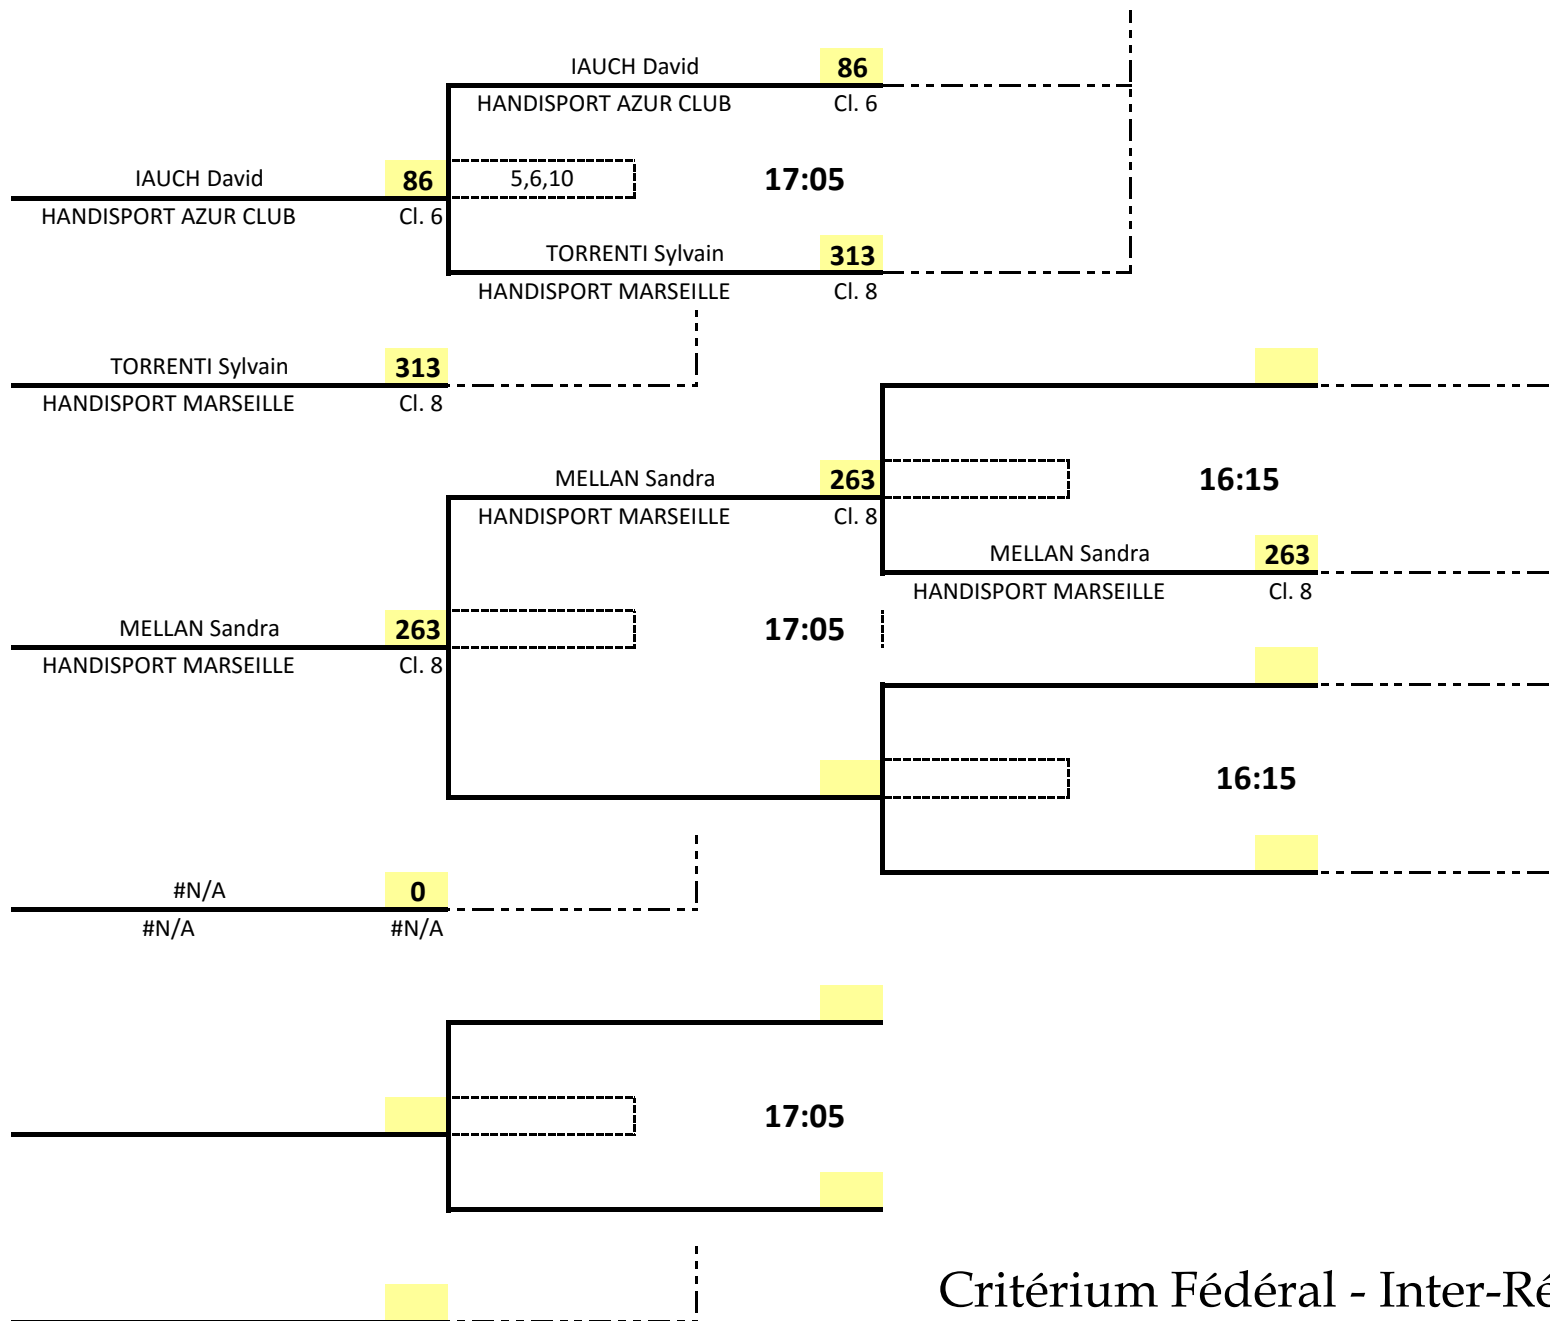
IAUCH David
86
HANDISPORT AZUR CLUB
Cl. 6

IAUCH David
86
HANDISPORT AZUR CLUB
Cl. 6

5,6,10

17:05

TORRENTI Sylvain
313
HANDISPORT MARSEILLE
Cl. 8

TORRENTI Sylvain
313
HANDISPORT MARSEILLE
Cl. 8

16:15

MELLAN Sandra
263
HANDISPORT MARSEILLE
Cl. 8

MELLAN Sandra
263
HANDISPORT MARSEILLE
Cl. 8

MELLAN Sandra
263
HANDISPORT MARSEILLE
Cl. 8

17:05

16:15

#N/A
0
#N/A
#N/A

17:05

Critérium Fédéral - Inter-R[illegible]